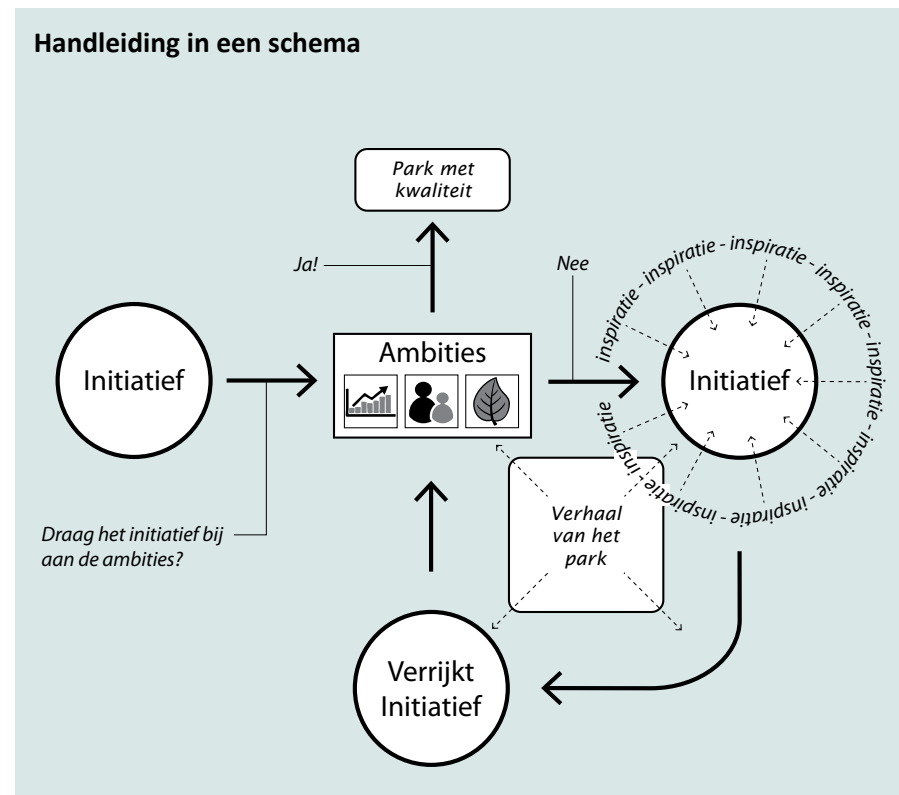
Handleiding in een schema

Park met kwaliteit

Ja!

Nee

Initiatief

Ambities

inspiratie - inspiratie - inspiratie - inspiratie - inspiratie - inspiratie - inspiratie - inspiratie - inspiratie

Initiatief

Draag het initiatief bij aan de ambities?

Verhaal van het park

Verrijkt Initiatief